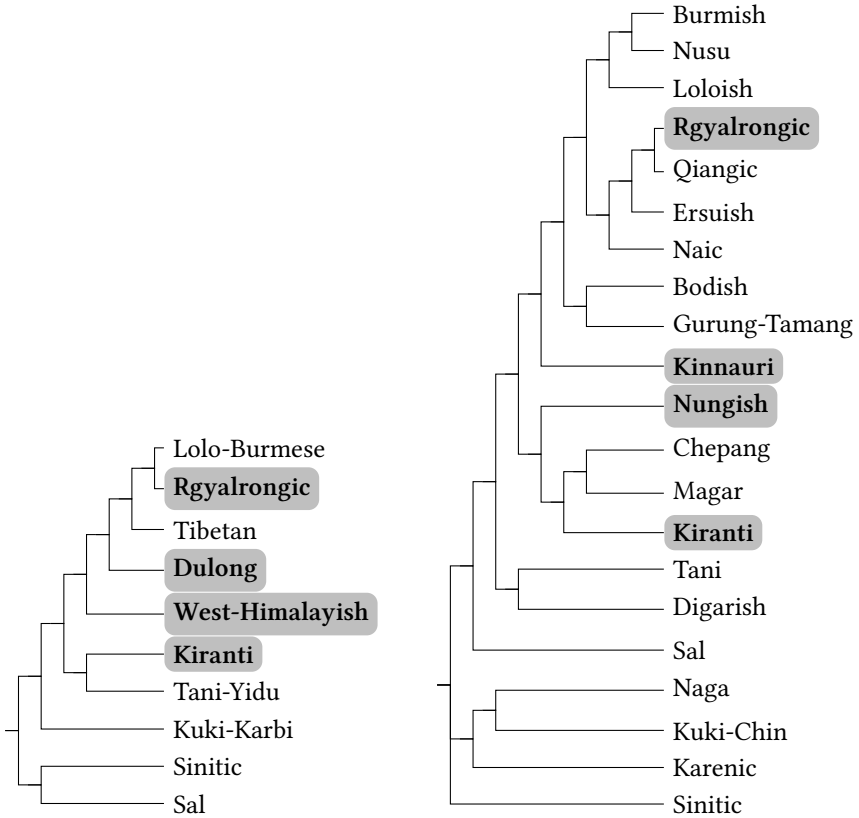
Lolo-Burmese
Rgyalrongic
Tibetan
Dulong
West-Himalayish
Kiranti
Tani-Yidu
Kuki-Karbi
Sinitic
Sal

Burmish
Nusu
Loloish
Rgyalrongic
Qiangic
Ersuish
Naic
Bodish
Gurung-Tamang
Kinnauri
Nungish
Chepang
Magar
Kiranti
Tani
Digarish
Sal
Naga
Kuki-Chin
Karenic
Sinitic